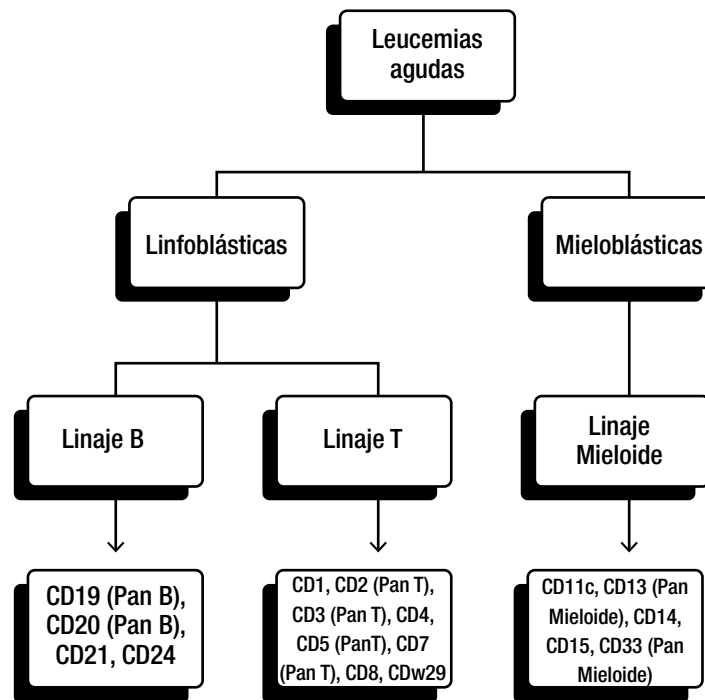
Leucemias agudas

Linfoblásticas

Mieloblásticas

Linaje B

Linaje T

Linaje Mieloide

CD19 (Pan B), CD20 (Pan B), CD21, CD24

CD1, CD2 (Pan T), CD3 (Pan T), CD4, CD5 (PanT), CD7 (Pan T), CD8, CDw29

CD11c, CD13 (Pan Mieloide), CD14, CD15, CD33 (Pan Mieloide)